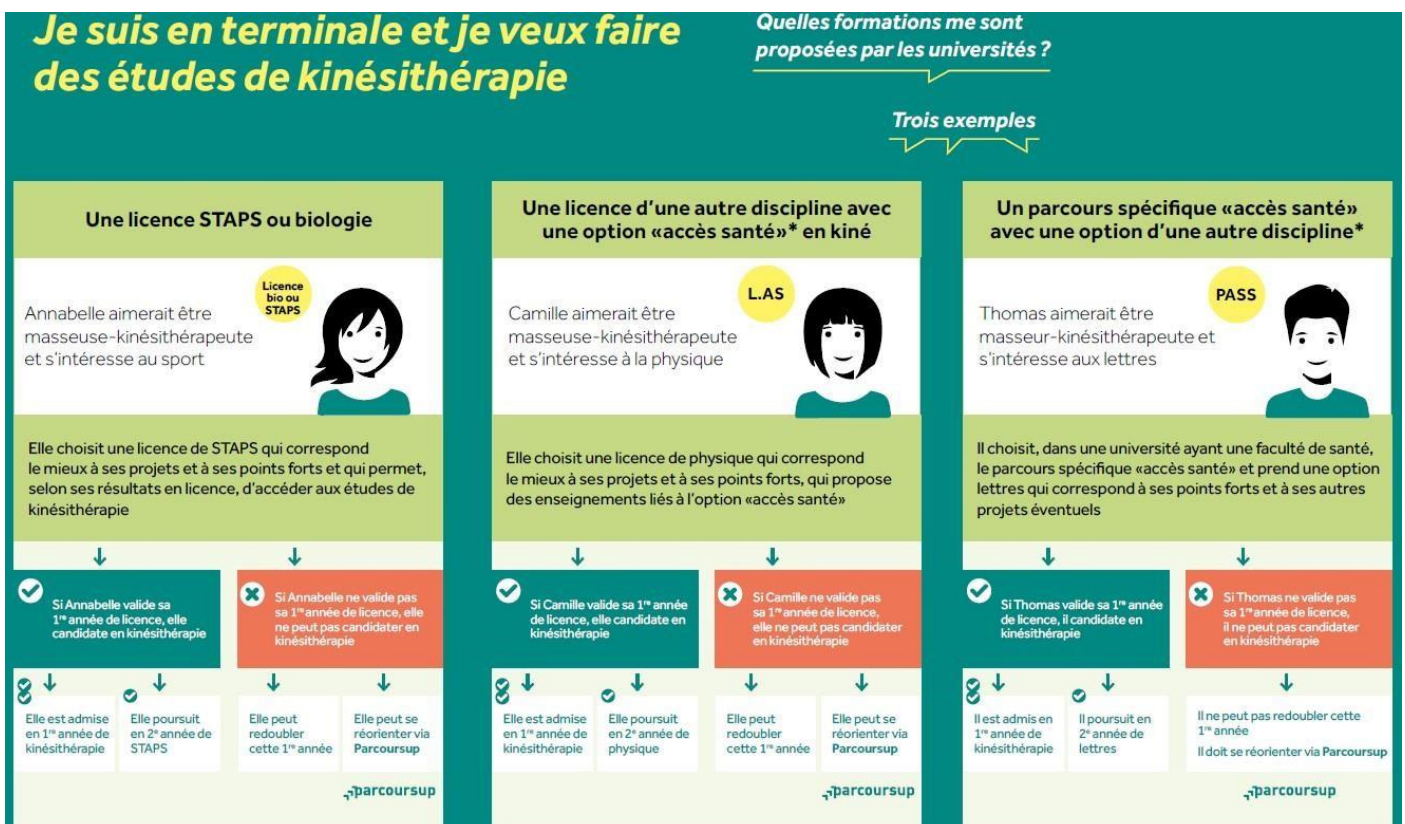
Je suis en terminale et je veux faire des études de kinésithérapie

Quelles formations me sont proposées par les universités ?

Trois exemples

Une licence STAPS ou biologie

Licence bio ou STAPS

Annabelle aimerait être masseuse-kinésithérapeute et s'intéresse au sport

Elle choisit une licence de STAPS qui correspond le mieux à ses projets et à ses points forts et qui permet, selon ses résultats en licence, d'accéder aux études de kinésithérapie

Si Annabelle valide sa 1$^{re}$ année de licence, elle candidate en kinésithérapie

Si Annabelle ne valide pas sa 1$^{re}$ année de licence, elle ne peut pas candidater en kinésithérapie

Elle est admise en 1$^{re}$ année de kinésithérapie

Elle poursuit en 2$^{e}$ année de STAPS

Elle peut redoubler cette 1$^{re}$ année

Elle peut se réorienter via Parcoursup

parcoursup

Une licence d'une autre discipline avec une option «accès santé»* en kiné

L.AS

Camille aimerait être masseuse-kinésithérapeute et s'intéresse à la physique

Elle choisit une licence de physique qui correspond le mieux à ses projets et à ses points forts, qui propose des enseignements liés à l'option «accès santé»

Si Camille valide sa 1$^{re}$ année de licence, elle candidate en kinésithérapie

Si Camille ne valide pas sa 1$^{re}$ année de licence, elle ne peut pas candidater en kinésithérapie

Elle est admise en 1$^{re}$ année de kinésithérapie

Elle poursuit en 2$^{e}$ année de physique

Elle peut redoubler cette 1$^{re}$ année

Elle peut se réorienter via Parcoursup

parcoursup

Un parcours spécifique «accès santé» avec une option d'une autre discipline*

PASS

Thomas aimerait être masseur-kinésithérapeute et s'intéresse aux lettres

Il choisit, dans une université ayant une faculté de santé, le parcours spécifique «accès santé» et prend une option lettres qui correspond à ses points forts et à ses autres projets éventuels

Si Thomas valide sa 1$^{re}$ année de licence, il candidate en kinésithérapie

Si Thomas ne valide pas sa 1$^{re}$ année de licence, il ne peut pas candidater en kinésithérapie

Il est admis en 1$^{re}$ année de kinésithérapie

Il poursuit en 2$^{e}$ année de lettres

Il ne peut pas redoubler cette 1$^{re}$ année

Il doit se réorienter via Parcoursup

parcoursup